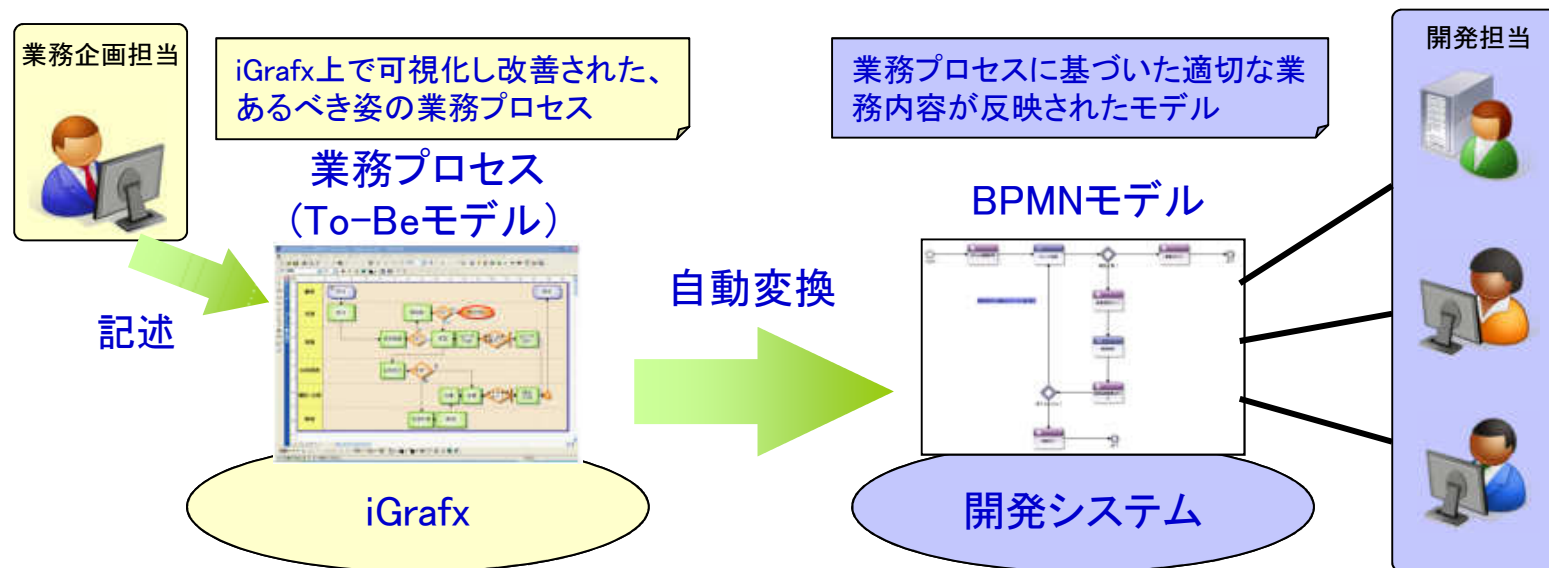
業務企画担当

iGrafx上で可視化し改善された、あるべき姿の業務プロセス

業務プロセス
(To-Beモデル)

記述

iGrafx

自動変換

業務プロセスに基づいた適切な業務内容が反映されたモデル

BPMNモデル

開発システム

開発担当